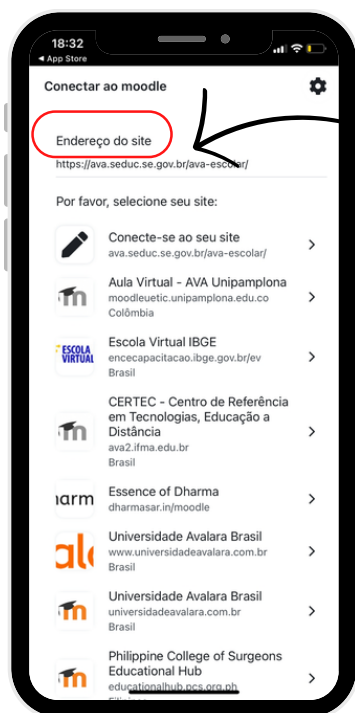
18:32
◂ App Store

Conectar ao moodle

Endereço do site
https://ava.seduc.se.gov.br/ava-escolar/

Por favor, selecione seu site:

Conecte-se ao seu site
ava.seduc.se.gov.br/ava-escolar/

Aula Virtual - AVA Unipamplona
moodleuetic.unipamplona.edu.co
Colômbia

ESCOLA VIRTUAL
Escola Virtual IBGE
encecapacitacao.ibge.gov.br/ev
Brasil

CERTEC - Centro de Referência em Tecnologias, Educação a Distância
ava2.ifma.edu.br
Brasil

harma
Essence of Dharma
dharmasar.in/moodle

ale
Universidade Avalara Brasil
www.universidadeavalara.com.br
Brasil

Universidade Avalara Brasil
universidadeavalara.com.br
Brasil

Philippine College of Surgeons Educational Hub
educationalhub.pcs.org.ph
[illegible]